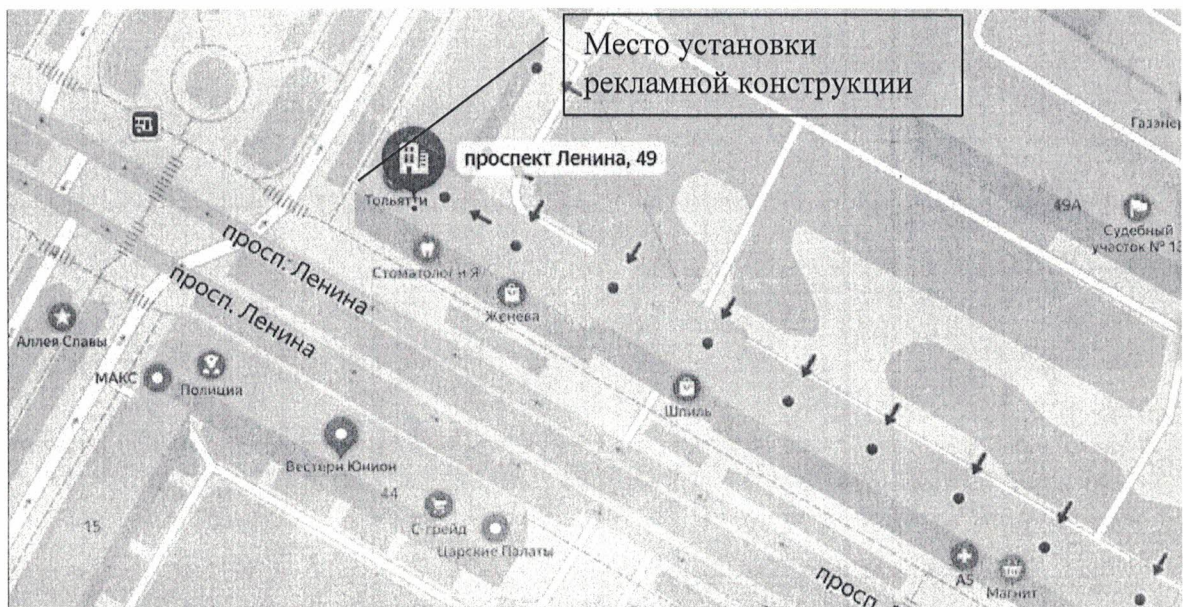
Место установки рекламной конструкции

проспект Ленина, 49

Тольятти

Газпер

49А

Судебный участок № 1

просп. Ленина

просп. Ленина

Стоматолог и Я

Женева

Аллея Славы

МАКС

Полиция

Шпиль

Вестерн Юнион

44

15

С-трейд

Царские Палаты

AS

Магнит

просп.